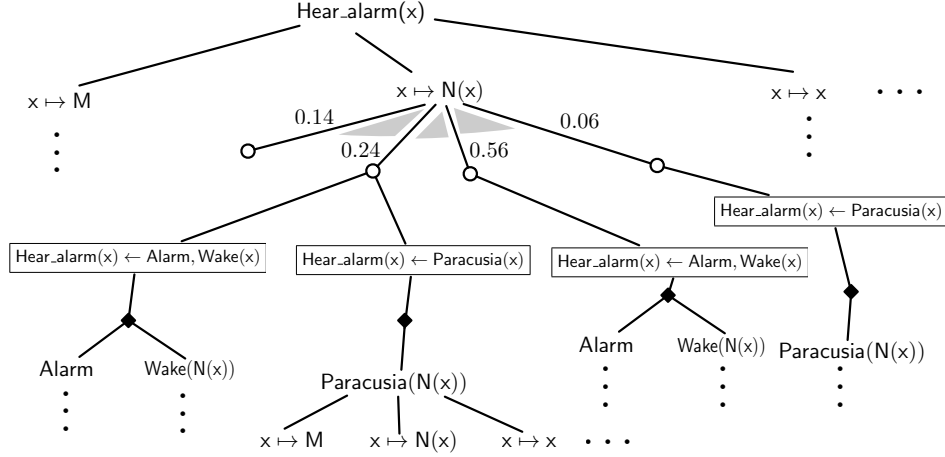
Hear_alarm(x)

x ↦ M

⋮

x ↦ N(x)

0.14

0.24

0.56

0.06

x ↦ x

. . .

⋮

Hear_alarm(x) ← Alarm, Wake(x)

Hear_alarm(x) ← Paracusia(x)

Hear_alarm(x) ← Alarm, Wake(x)

Hear_alarm(x) ← Paracusia(x)

Alarm

Wake(N(x))

⋮

⋮

Paracusia(N(x))

x ↦ M

x ↦ N(x)

x ↦ x

. . .

Alarm

Wake(N(x))

⋮

⋮

Paracusia(N(x))

⋮